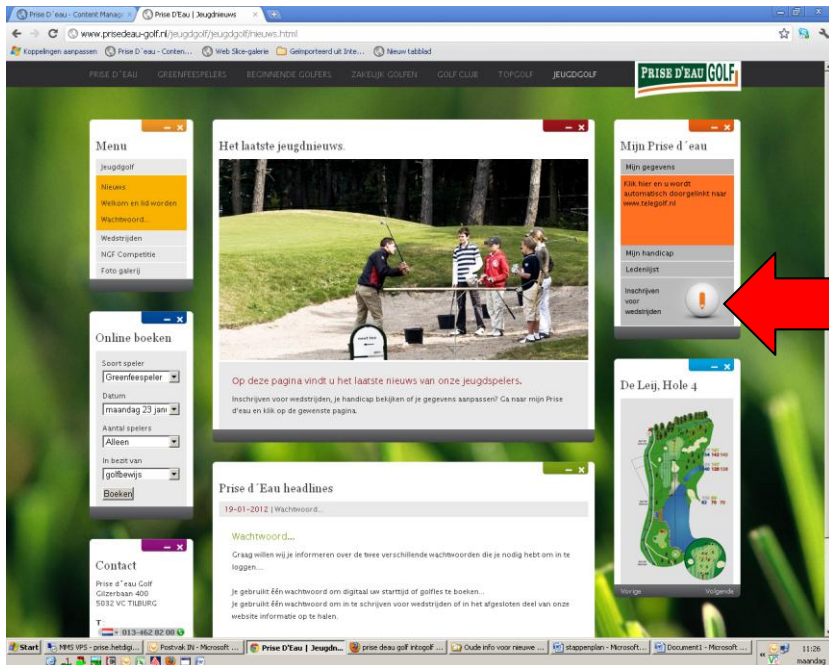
Prise D´eau - Content Manage | Prise D'Eau | Jeugdnieuws

www.prisedeau-golf.nl/jeugdgolf/jeugdgolf/nieuws.html

Koppelingen aanpassen | Prise D´eau - Conten... | Web Slice-galerie | Geïmporteerd uit Inte... | Nieuw tabblad

PRISE D´EAU | GREENFEESPELERS | BEGINNENDE GOLFERS | ZAKELIJK GOLFEN | GOLF CLUB | TOPGOLF | JEUGDGOLF

PRISE D'EAU GOLF

Menu
Jeugdgolf
Nieuws
Welkom en lid worden
Wachtwoord...
Wedstrijden
NGF Competitie
Foto galerij

Online boeken
Soort speler
Greenfeespeler
Datum
maandag 23 janu
Aantal spelers
Alleen
In bezit van
golfbewijs
Boeken

Contact
Prise d´eau Golf
Gilzerbaan 400
5032 VC TILBURG
T
013-462 02 00

Het laatste jeugdnieuws.

Op deze pagina vindt u het laatste nieuws van onze jeugdspelers.

Inschrijven voor wedstrijden, je handicap bekijken of je gegevens aanpassen? Ga naar mijn Prise d'eau en klik op de gewenste pagina.

Prise d´Eau headlines
19-01-2012 | Wachtwoord...

Wachtwoord...
Graag willen wij je informeren over de twee verschillende wachtwoorden die je nodig hebt om in te loggen...

Je gebruikt één wachtwoord om digitaal uw starttijd of golfles te boeken...
Je gebruikt één wachtwoord om in te schrijven voor wedstrijden of in het afgesloten deel van onze website informatie op te halen.

Mijn Prise d´eau
Mijn gegevens
Klik hier en u wordt automatisch doorgelinkt naar www.telegolf.nl
Mijn handicap
Ledenlijst
Inschrijven voor wedstrijden

De Leij, Hole 4
Vorige | Volgende

Start | MMS VPS - prise.hetdigi... | Postvak IN - Microsoft ... | Prise D'Eau | Jeugdn... | prise deau golf intogolf ... | Oude info voor nieuwe ... | stappenplan - Microsoft... | Document1 - Microsoft ...
11:26
maandag